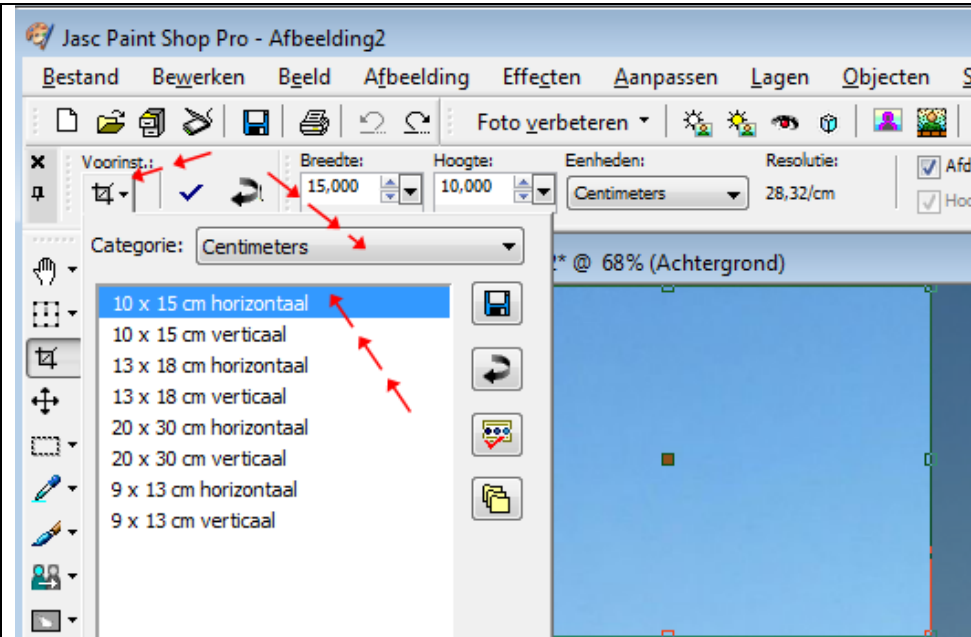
Jasc Paint Shop Pro - Afbeelding2

Bestand Bewerken Beeld Afbeelding Effecten Aanpassen Lagen Objecten S

Foto verbeteren

Voorinst.: Breedte: 15,000 Hoogte: 10,000 Eenheden: Centimeters Resolutie: 28,32/cm Afd Hoo

Categorie: Centimeters

2* @ 68% (Achtergrond)

10 x 15 cm horizontaal
10 x 15 cm verticaal
13 x 18 cm horizontaal
13 x 18 cm verticaal
20 x 30 cm horizontaal
20 x 30 cm verticaal
9 x 13 cm horizontaal
9 x 13 cm verticaal